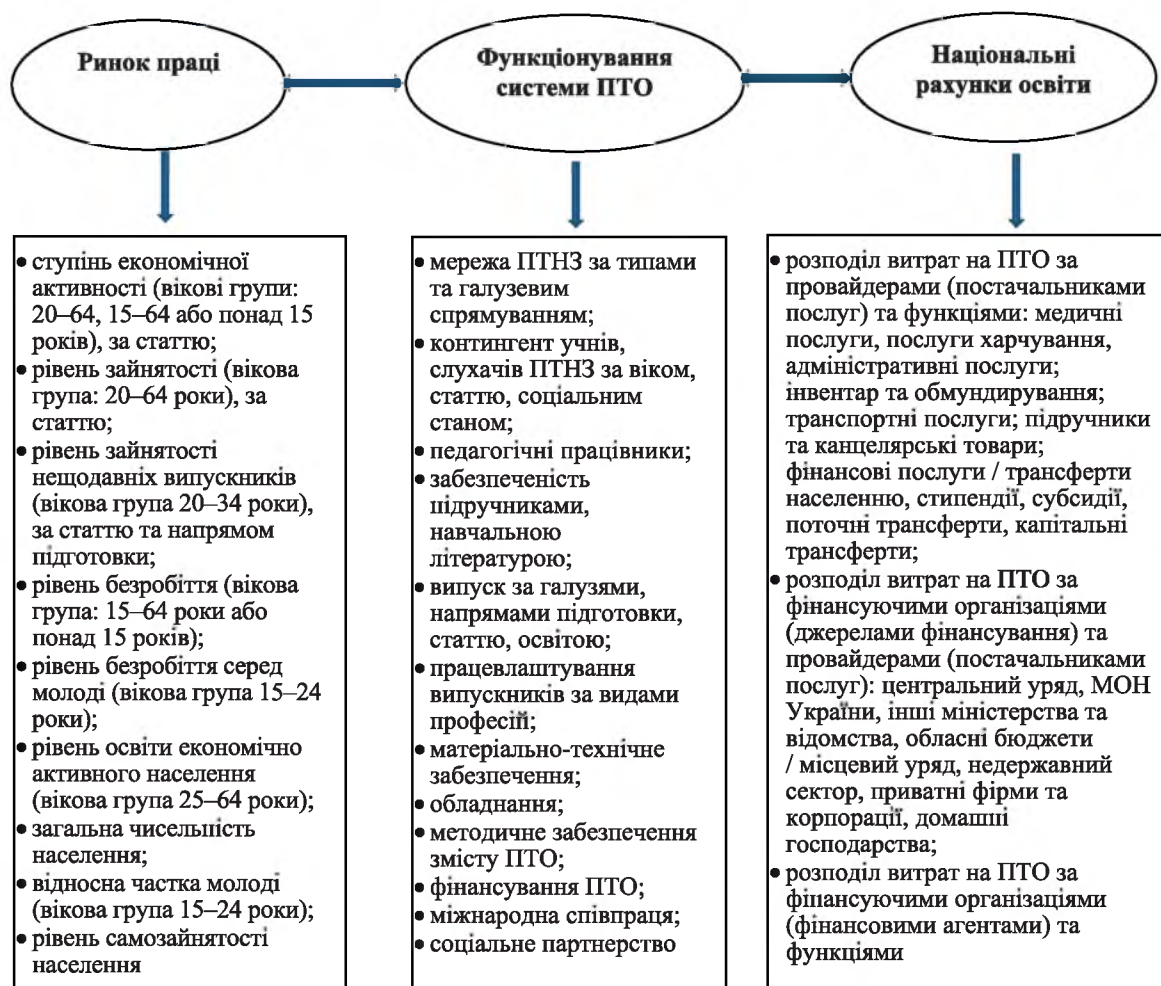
Ринок праці

Функціонування системи ПТО

Національні рахунки освіти

• ступінь економічної активності (вікові групи: 20–64, 15–64 або понад 15 років), за статтю;
• рівень зайнятості (вікова група: 20–64 роки), за статтю;
• рівень зайнятості нещодавніх випускників (вікова група 20–34 роки), за статтю та напрямом підготовки;
• рівень безробіття (вікова група: 15–64 роки або понад 15 років);
• рівень безробіття серед молоді (вікова група 15–24 роки);
• рівень освіти економічно активного населення (вікова група 25–64 роки);
• загальна чисельність населення;
• відносна частка молоді (вікова група 15–24 роки);
• рівень самозайнятості населення

• мережа ПТНЗ за типами та галузевим спрямуванням;
• контингент учнів, слухачів ПТНЗ за віком, статтю, соціальним станом;
• педагогічні працівники;
• забезпеченість підручниками, навчальною літературою;
• випуск за галузями, напрямами підготовки, статтю, освітою;
• працевлаштування випускників за видами професій;
• матеріально-технічне забезпечення;
• обладнання;
• методичне забезпечення змісту ПТО;
• фінансування ПТО;
• міжнародна співпраця;
• соціальне партнерство

• розподіл витрат на ПТО за провайдерами (постачальниками послуг) та функціями: медичні послуги, послуги харчування, адміністративні послуги; інвентар та обмундирування; транспортні послуги; підручники та канцелярські товари; фінансові послуги / трансферти населенню, стипендії, субсидії, поточні трансферти, капітальні трансферти;
• розподіл витрат на ПТО за фінансуючими організаціями (джерелами фінансування) та провайдерами (постачальниками послуг): центральний уряд, МОН України, інші міністерства та відомства, обласні бюджети / місцевий уряд, недержавний сектор, приватні фірми та корпорації, домашні господарства;
• розподіл витрат на ПТО за фінансуючими організаціями (фінансовими агентами) та функціями